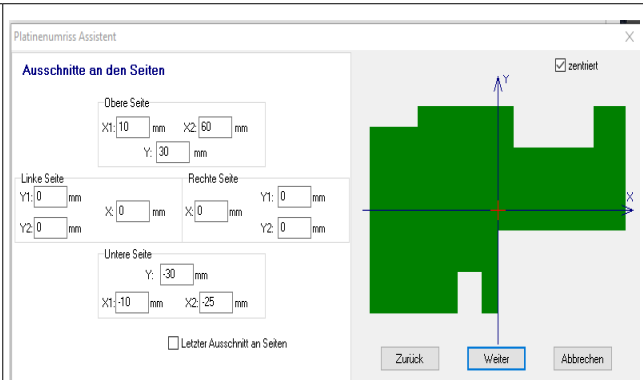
Platinenumriss Assistent

Ausschnitte an den Seiten

Obere Seite
X1: 10 mm X2: 60 mm
Y: 30 mm

Linke Seite
Y1: 0 mm
Y2: 0 mm
X: 0 mm

Rechte Seite
X: 0 mm
Y1: 0 mm
Y2: 0 mm

Untere Seite
Y: -30 mm
X1: -10 mm X2: -25 mm

☐ Letzter Ausschnitt an Seiten

☑ zentriert

Y

X

Zurück Weiter Abbrechen